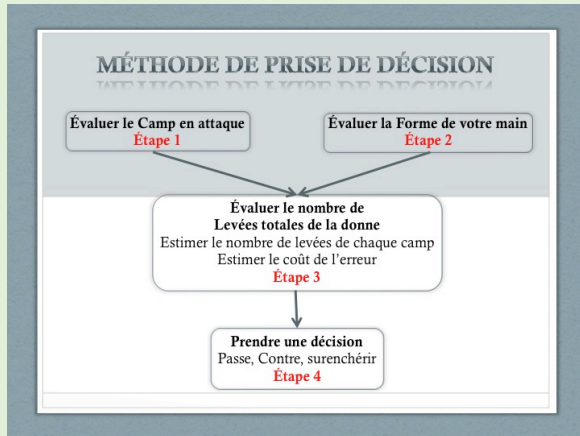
MÉTHODE DE PRISE DE DÉCISION

Évaluer le Camp en attaque
Étape 1

Évaluer la Forme de votre main
Étape 2

Évaluer le nombre de
Levées totales de la donne
Estimer le nombre de levées de chaque camp
Estimer le coût de l'erreur
Étape 3

Prendre une décision
Passe, Contre, surenchérir
Étape 4